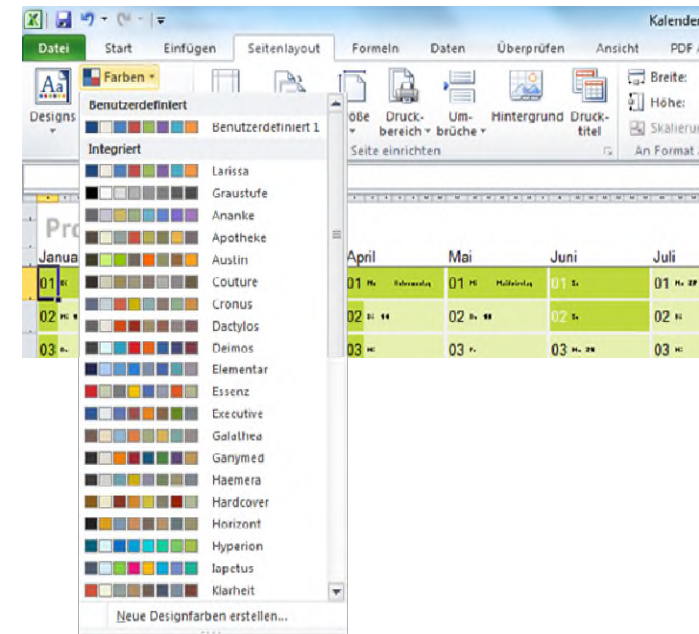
Kalender

Datei Start Einfügen Seitenlayout Formeln Daten Überprüfen Ansicht PDF

Designs

Farben

Benutzerdefiniert

Benutzerdefiniert 1

Integriert

Larissa
Graustufe
Ananke
Apotheke
Austin
Couture
Cronus
Dactylos
Deimos
Elementar
Essenz
Executive
Galathea
Ganymed
Haemera
Hardcover
Horizont
Hyperion
Iapetus
Klarheit

Neue Designfarben erstellen...

öße Druckbereich Umbrüche Hintergrund Drucktitel

Seite einrichten

Breite:
Höhe:
Skalierung

An Format

Pro

Janua

April Mai Juni Juli

01 01 01 01 01
02 02 02 02 02
03 03 03 03 03